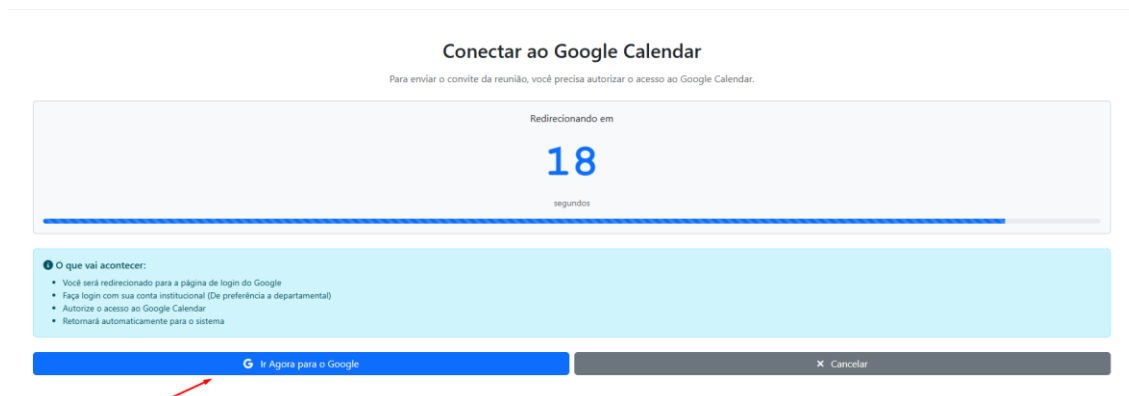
Conectar ao Google Calendar

Para enviar o convite da reunião, você precisa autorizar o acesso ao Google Calendar.

Redirecionando em

18

segundos

O que vai acontecer:

- Você será redirecionado para a página de login do Google
- Faça login com sua conta institucional (De preferência a departamental)
- Autorize o acesso ao Google Calendar
- Retornará automaticamente para o sistema

G Ir Agora para o Google

✕ Cancelar